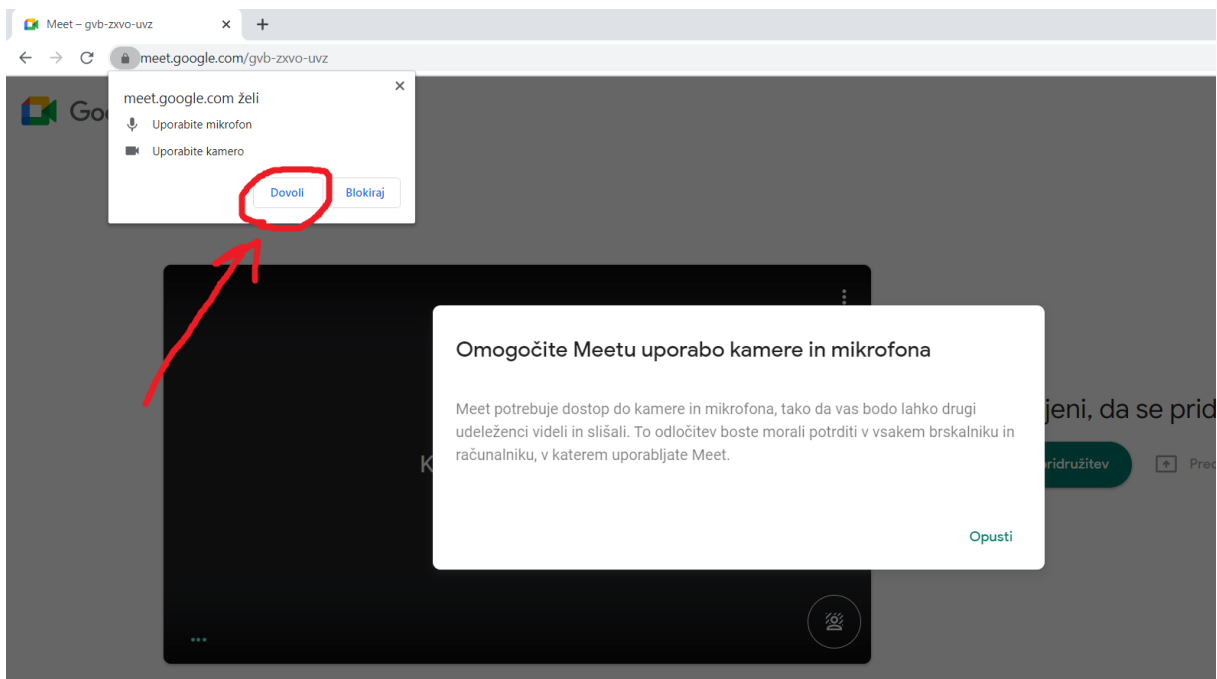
Meet – gvb-zxvo-uvz

meet.google.com/gvb-zxvo-uvz

meet.google.com želi

Uporabite mikrofon

Uporabite kamero

Dovoli

Blokiraj

Go

Omogočite Meetu uporabo kamere in mikrofona

Meet potrebuje dostop do kamere in mikrofona, tako da vas bodo lahko drugi udeleženci videli in slišali. To odločitev boste morali potrditi v vsakem brskalniku in računalniku, v katerem uporabljate Meet.

Opusti

jeni, da se prid

pridružitev

Pred

K